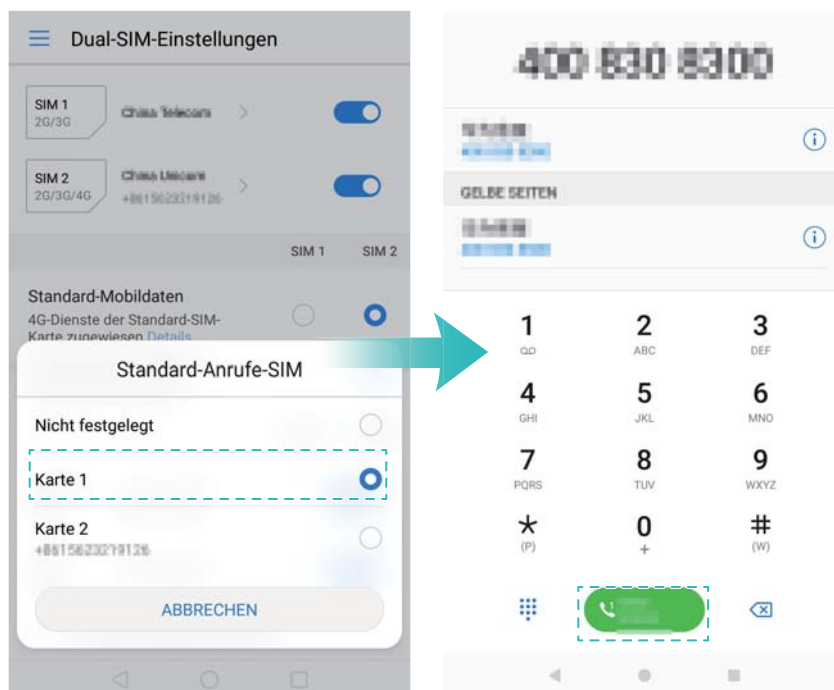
Dual-SIM-Einstellungen

SIM 1
2G/3G
China Telecom

SIM 2
2G/3G/4G
China Unicom
+8615623219126

SIM 1 SIM 2

Standard-Mobildaten
4G-Dienste der Standard-SIM-Karte zugewiesen Details

Standard-Anrufe-SIM

Nicht festgelegt

Karte 1

Karte 2
+8615623219126

ABBRECHEN

400 830 8300

GELBE SEITEN

1
QO
2
ABC
3
DEF
4
GHI
5
JKL
6
MNO
7
PQRS
8
TUV
9
WXYZ
*
(P)
0
+
#
(W)